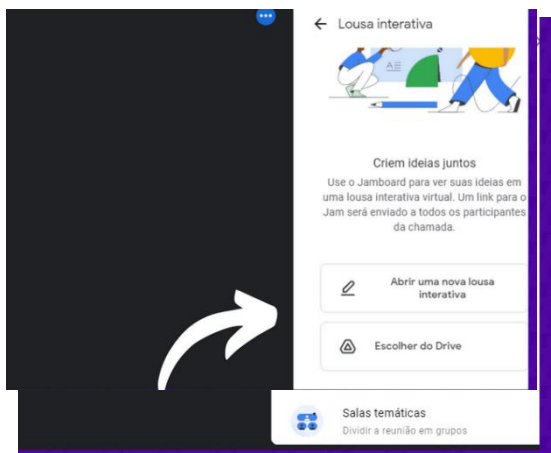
Lousa interativa

Criem ideias juntos

Use o Jamboard para ver suas ideias em uma lousa interativa virtual. Um link para o Jam será enviado a todos os participantes da chamada.

Abrir uma nova lousa interativa

Escolher do Drive

Salas temáticas

Dividir a reunião em grupos